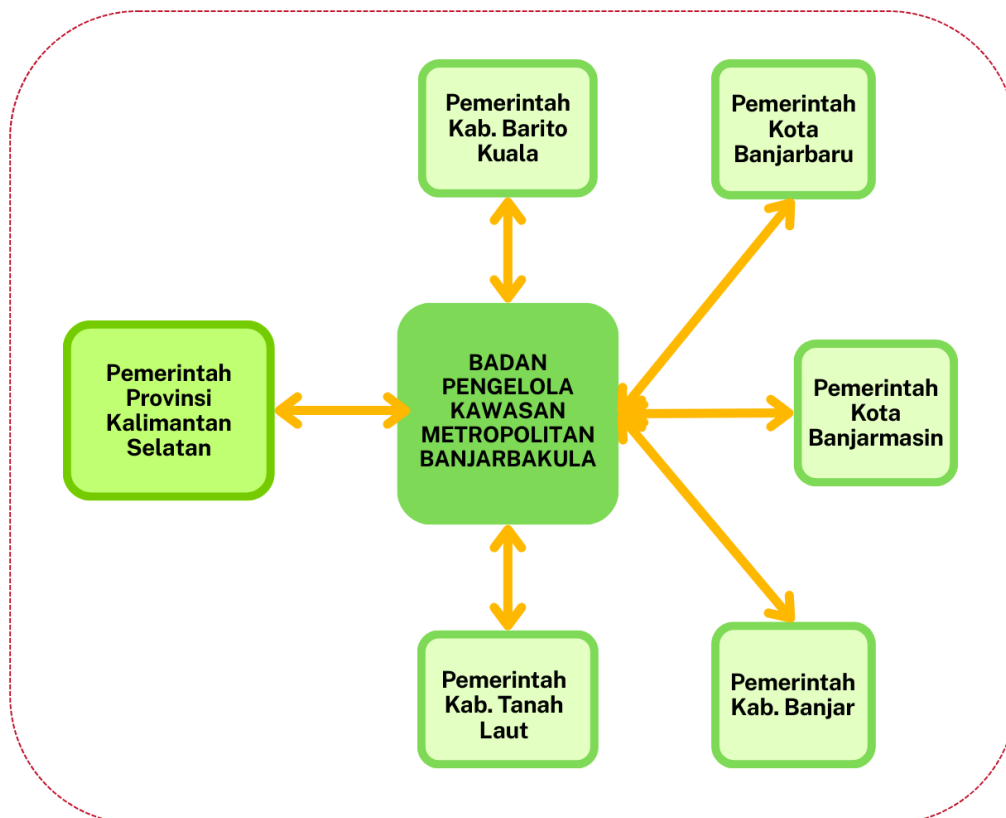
Pemerintah Kab. Barito Kuala

Pemerintah Kota Banjarbaru

Pemerintah Provinsi Kalimantan Selatan

BADAN PENGELOLA KAWASAN METROPOLITAN BANJARBAKULA

Pemerintah Kota Banjarmasin

Pemerintah Kab. Tanah Laut

Pemerintah Kab. Banjar